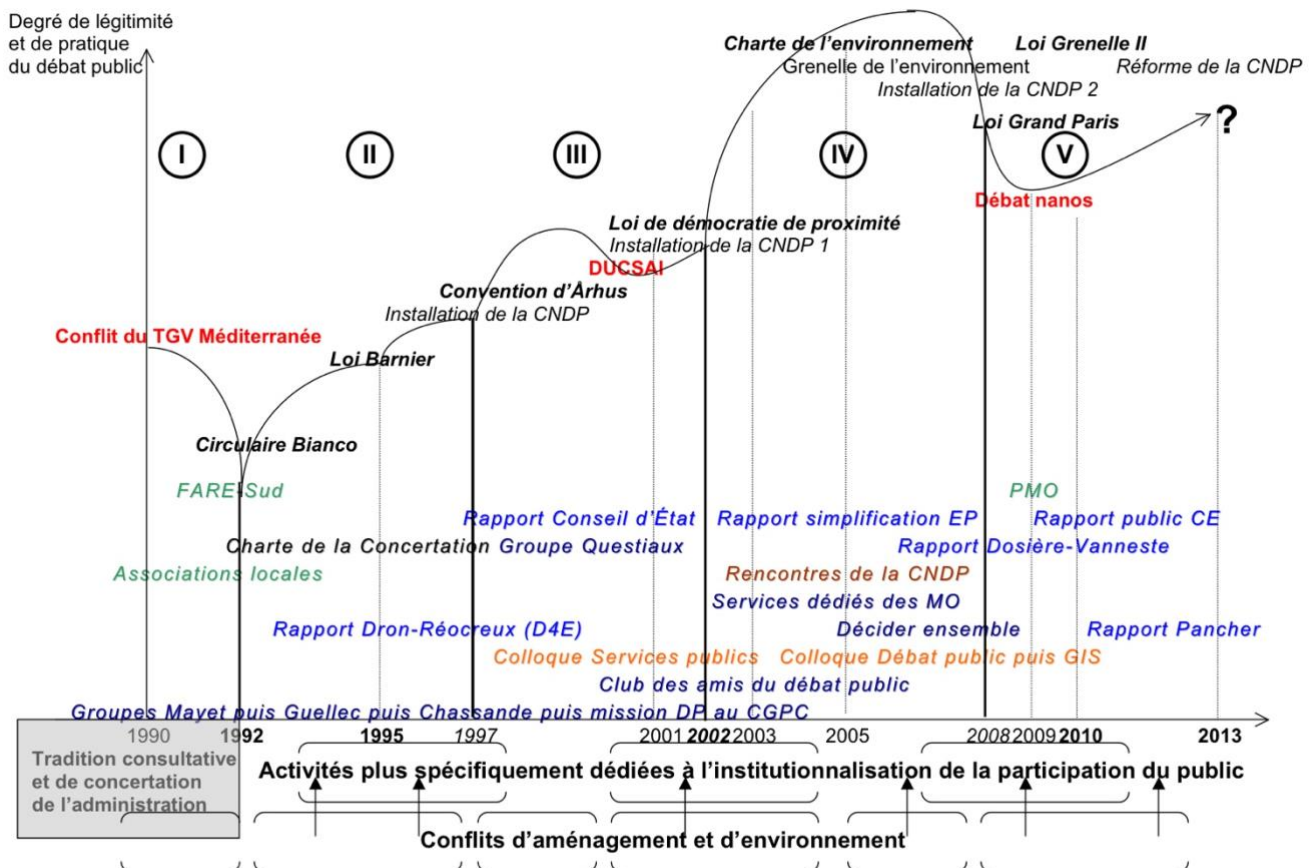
Degré de légitimité et de pratique du débat public

Charte de l'environnement
Loi Grenelle II
Grenelle de l'environnement
Réforme de la CNDP
Installation de la CNDP 2
Loi Grand Paris
?

I
II
III
IV
V

Débat nanos
Loi de démocratie de proximité
Installation de la CNDP 1
DUCSAI
Convention d'Århus
Installation de la CNDP
Conflit du TGV Méditerranée
Loi Barnier
Circulaire Bianco

FARE-Sud
PMO
Rapport Conseil d'État
Rapport simplification EP
Rapport public CE
Charte de la Concertation
Groupe Questiaux
Rapport Dosière-Vanneste
Associations locales
Rencontres de la CNDP
Services dédiés des MO
Rapport Dron-Réocreux (D4E)
Décider ensemble
Rapport Pancher
Colloque Services publics
Colloque Débat public puis GIS
Club des amis du débat public
Groupes Mayet puis Guellec puis Chassande puis mission DP au CGPC

1990
1992
1995
1997
2001
2002
2003
2005
2008
2009
2010
2013

Tradition consultative et de concertation de l'administration
Activités plus spécifiquement dédiées à l'institutionnalisation de la participation du public
Conflits d'aménagement et d'environnement